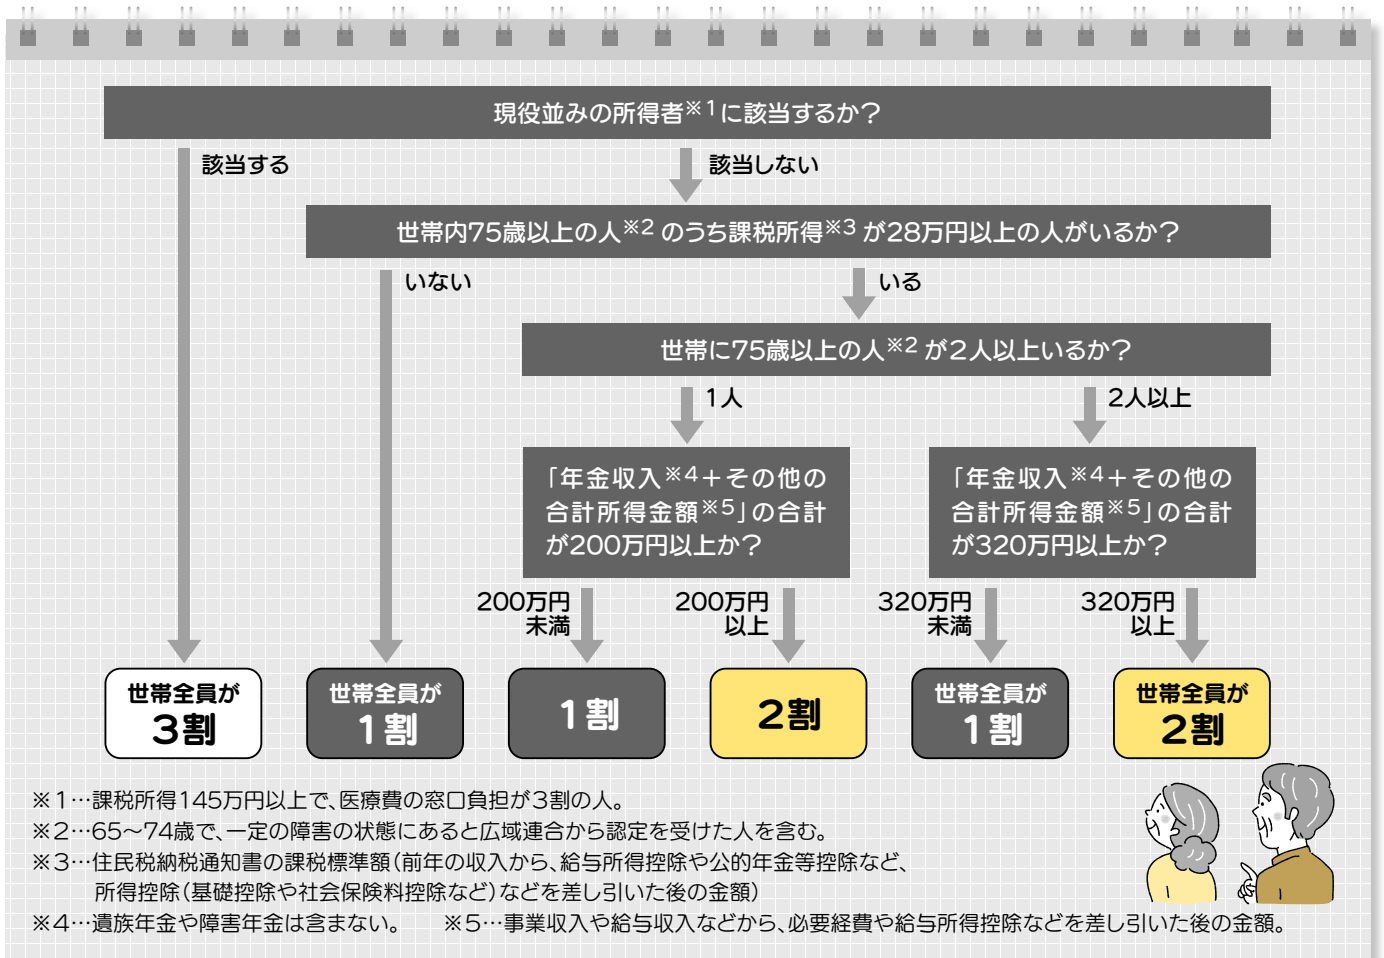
現役並みの所得者※1に該当するか？

該当する

該当しない

世帯内75歳以上の人※2のうち課税所得※3が28万円以上の人がいるか？

いない

いる

世帯に75歳以上の人※2が2人以上いるか？

1人

2人以上

「年金収入※4＋その他の合計所得金額※5」の合計が200万円以上か？

「年金収入※4＋その他の合計所得金額※5」の合計が320万円以上か？

200万円未満

200万円以上

320万円未満

320万円以上

世帯全員が3割

世帯全員が1割

1割

2割

世帯全員が1割

世帯全員が2割

※1…課税所得145万円以上で、医療費の窓口負担が3割の人。
※2…65～74歳で、一定の障害の状態にあると広域連合から認定を受けた人を含む。
※3…住民税納税通知書の課税標準額（前年の収入から、給与所得控除や公的年金等控除など、所得控除（基礎控除や社会保険料控除など）などを差し引いた後の金額）
※4…遺族年金や障害年金は含まない。　※5…事業収入や給与収入などから、必要経費や給与所得控除などを差し引いた後の金額。